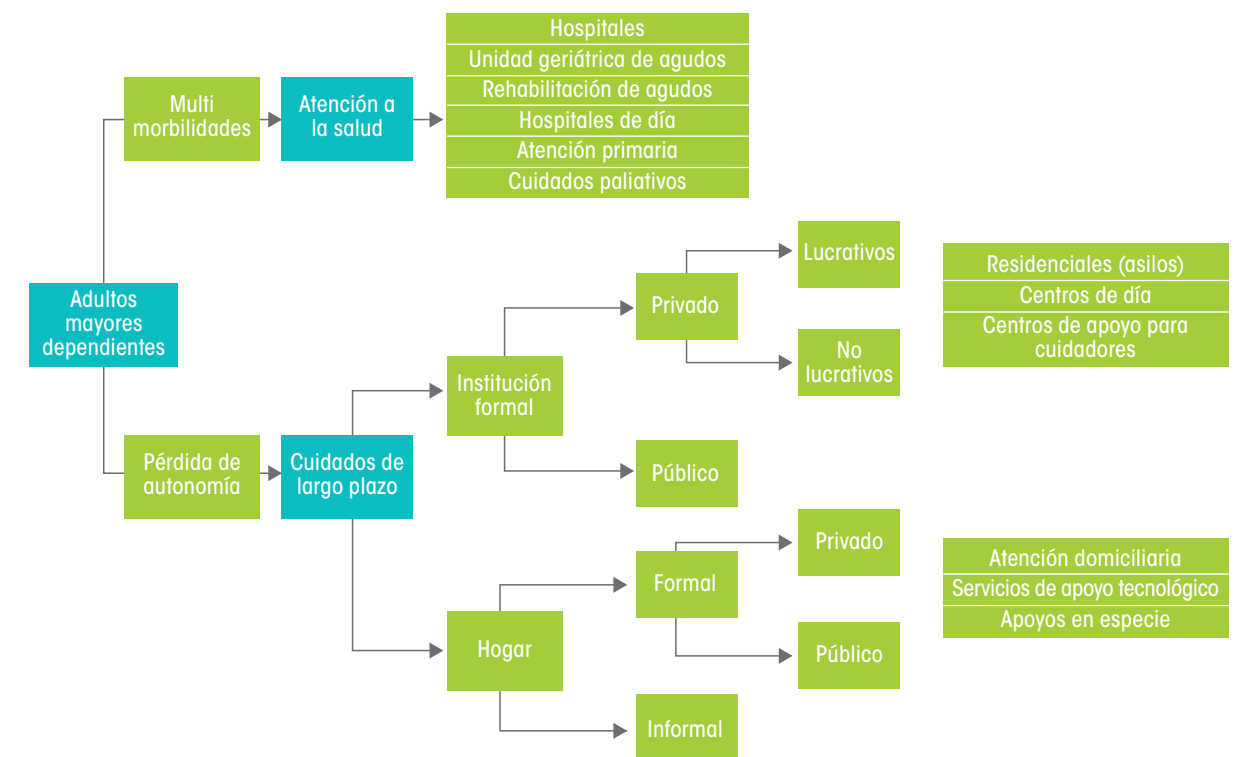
Adultos mayores dependientes

Multi morbilidades

Atención a la salud

Hospitales
Unidad geriátrica de agudos
Rehabilitación de agudos
Hospitales de día
Atención primaria
Cuidados paliativos

Pérdida de autonomía

Cuidados de largo plazo

Institución formal

Privado

Lucrativos

No lucrativos

Residenciales (asilos)
Centros de día
Centros de apoyo para cuidadores

Público

Hogar

Formal

Privado

Público

Atención domiciliaria
Servicios de apoyo tecnológico
Apoyos en especie

Informal